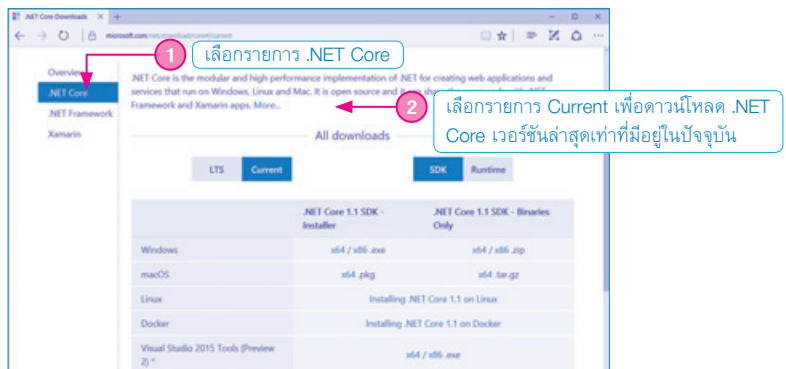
.NET Core Downloads ×  +

microsoft.com/net/download/core#current

1 เลือกรายการ .NET Core

Overview
.NET Core
.NET Framework
Xamarin

.NET Core is the modular and high performance implementation of .NET for creating web applications and services that run on Windows, Linux and Mac. It is open source and it can share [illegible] .NET Framework and Xamarin apps. More...

2 เลือกรายการ Current เพื่อดาวน์โหลด .NET Core เวอร์ชันล่าสุดเท่าที่มีอยู่ในปัจจุบัน

All downloads

LTS Current

SDK Runtime

| | .NET Core 1.1 SDK - Installer | .NET Core 1.1 SDK - Binaries Only |
|---|---|---|
| Windows | x64 / x86 .exe | x64 / x86 .zip |
| macOS | x64 .pkg | x64 .tar.gz |
| Linux | Installing .NET Core 1.1 on Linux | |
| Docker | Installing .NET Core 1.1 on Docker | |
| Visual Studio 2015 Tools (Preview 2) * | x64 / x86 .exe | |